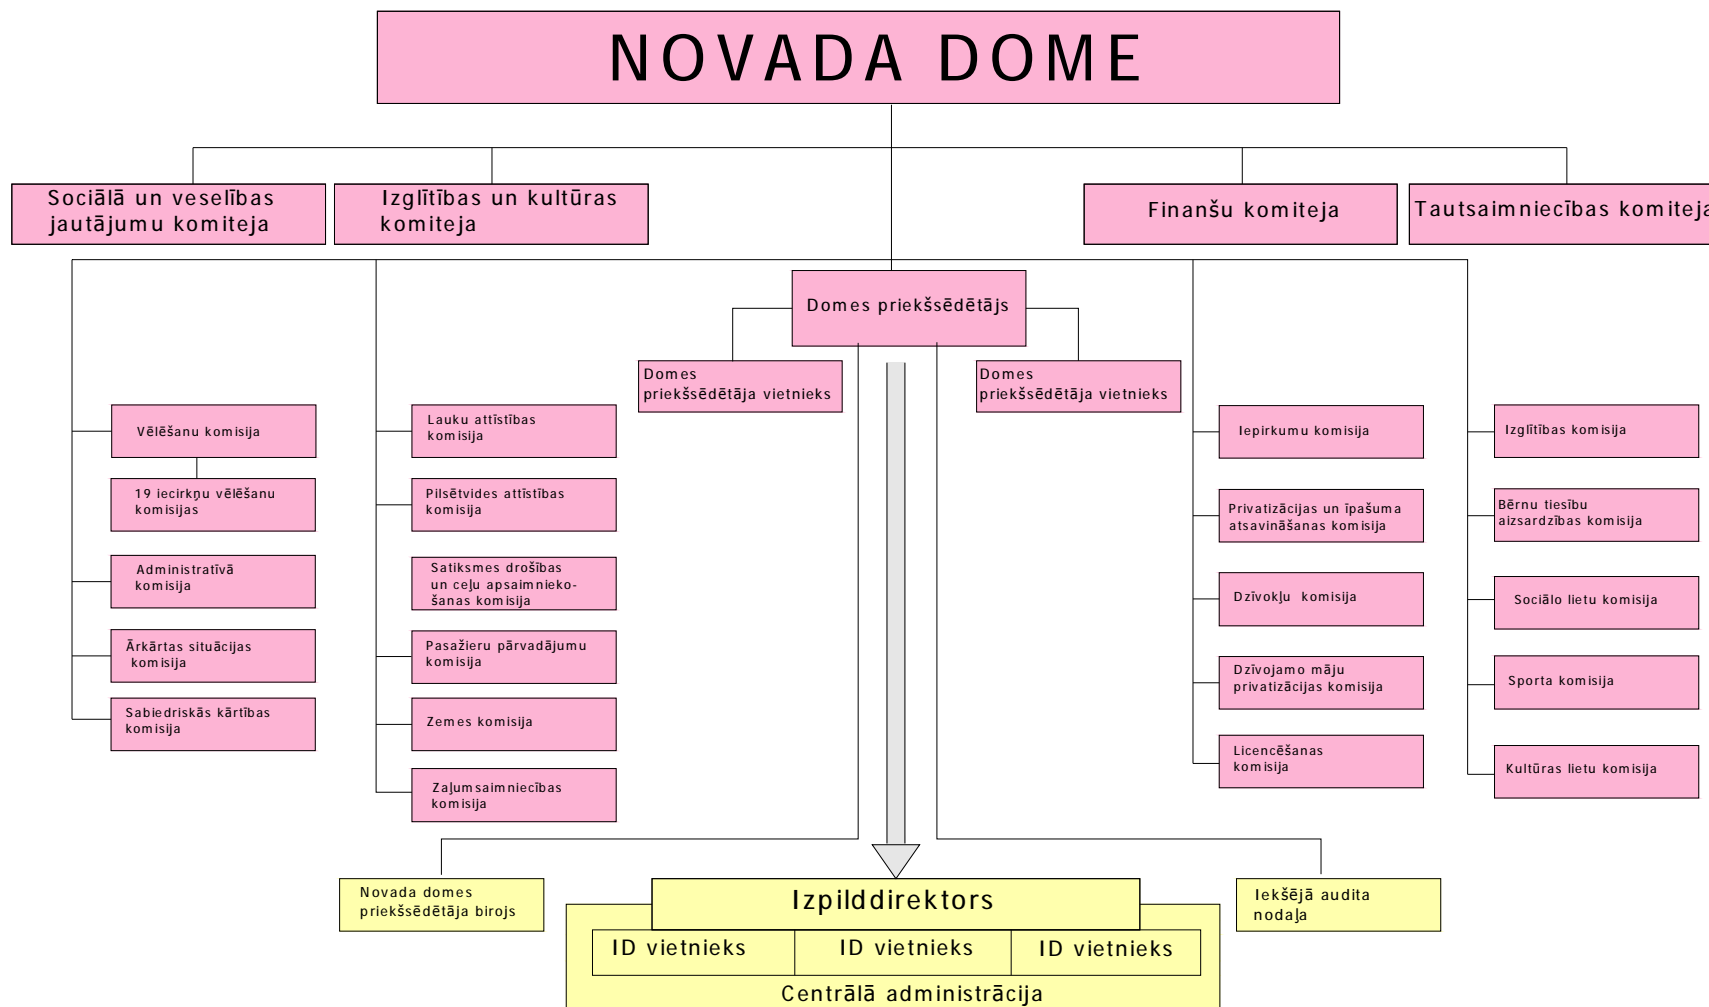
NOVADA DOME

Sociālā un veselības jautājumu komiteja

Izglītības un kultūras komiteja

Finanšu komiteja

Tautsaimniecības komiteja

Domes priekšsēdētājs

Domes priekšsēdētāja vietnieks

Domes priekšsēdētāja vietnieks

Vēlēšanu komisija

19 iecirkņu vēlēšanu komisijas

Administratīvā komisija

Ārkārtas situācijas komisija

Sabiedriskās kārtības komisija

Lauku attīstības komisija

Pilsētvides attīstības komisija

Satiksmes drošības un ceļu apsaimniekošanas komisija

Pasažieru pārvadājumu komisija

Zemes komisija

Zaļumsaimniecības komisija

Iepirkumu komisija

Privatizācijas un īpašuma atsavināšanas komisija

Dzīvokļu komisija

Dzīvojamo māju privatizācijas komisija

Licencēšanas komisija

Izglītības komisija

Bērnu tiesību aizsardzības komisija

Sociālo lietu komisija

Sporta komisija

Kultūras lietu komisija

Novada domes priekšsēdētāja birojs

Izpilddirektors

ID vietnieks

ID vietnieks

ID vietnieks

Centrālā administrācija

Iekšējā audita nodaļa